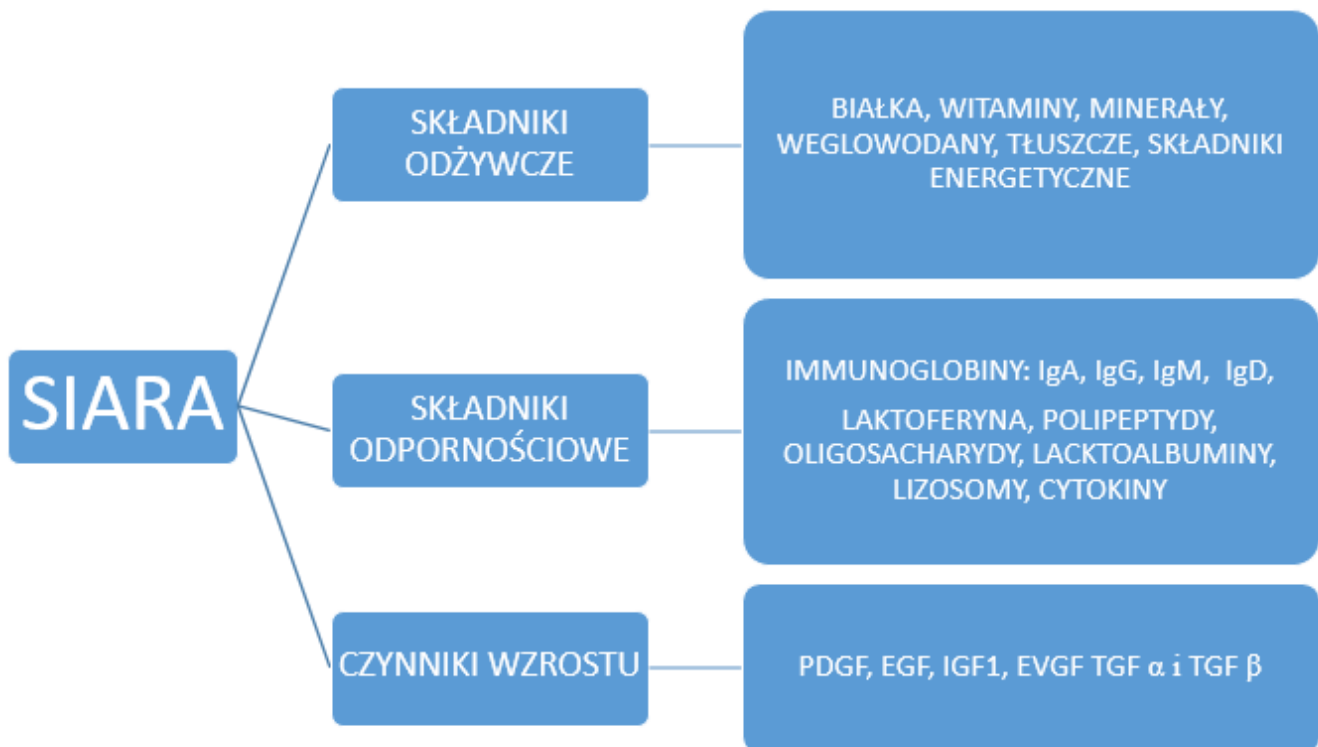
SIARA

SKŁADNIKI ODŻYWCZE

BIAŁKA, WITAMINY, MINERAŁY, WEGLOWODANY, TŁUSZCZE, SKŁADNIKI ENERGETYCZNE

SKŁADNIKI ODPORNOŚCIOWE

IMMUNOGLOBINY: IgA, IgG, IgM, IgD,

LAKTOFERYNA, POLIPEPTYDY, OLIGOSACHARYDY, LACKTOALBUMINY, LIZOSOMY, CYTOKINY

CZYNNIKI WZROSTU

PDGF, EGF, IGF1, EVGF TGF α i TGF β